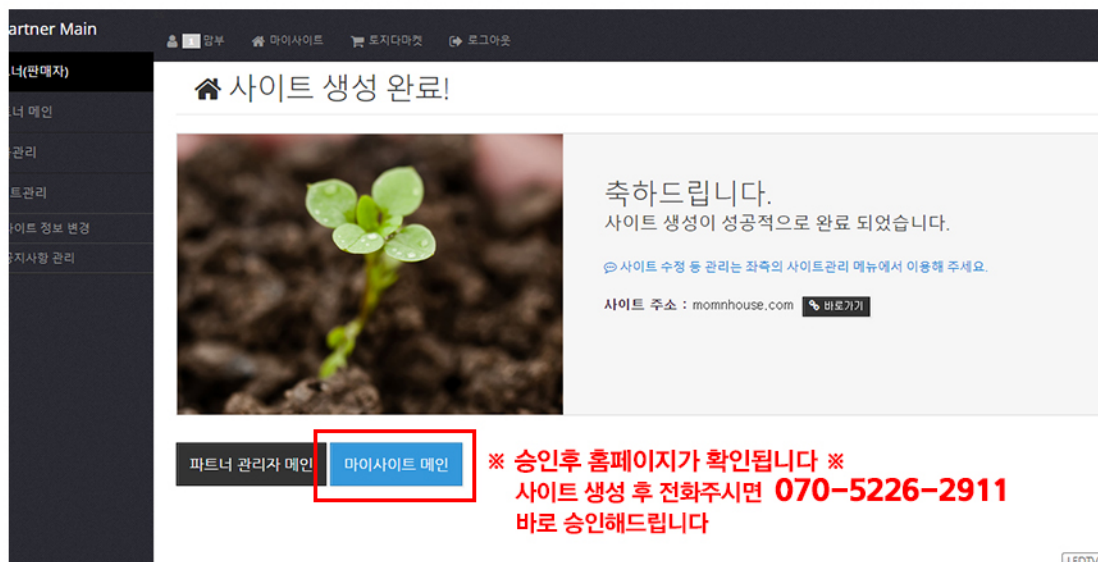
artner Main

너(판매자)

너 메인

관리

트관리

이트 정보 변경

지사항 관리

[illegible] 맘부 마이사이트 토지다마켓 로그아웃

사이트 생성 완료!

축하드립니다.

사이트 생성이 성공적으로 완료 되었습니다.

사이트 수정 등 관리는 좌측의 사이트관리 메뉴에서 이용해 주세요.

사이트 주소 : momnhouse.com 바로가기

파트너 관리자 메인

마이사이트 메인

※ 승인후 홈페이지가 확인됩니다 ※

사이트 생성 후 전화주시면 070-5226-2911

바로 승인해드립니다